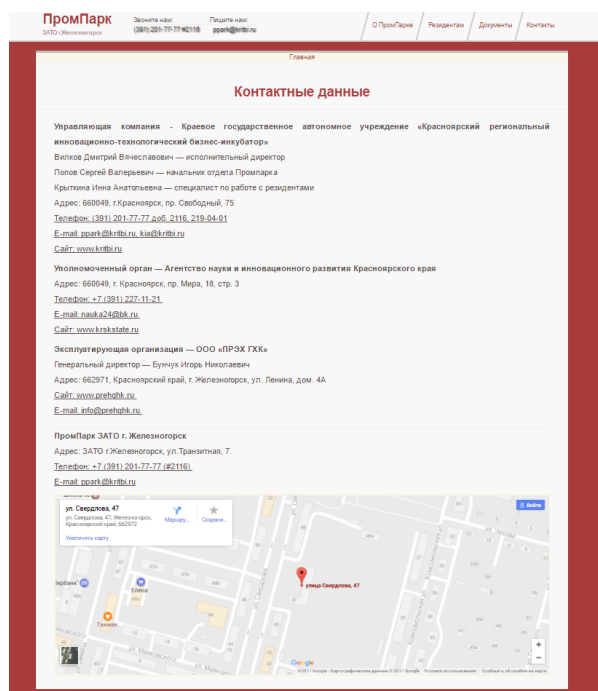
ПромПарк
ЗАТО г.Железногорск

Звоните нам:
(391) 201-77-77 #2116

Пишите нам:
ppark@kritbi.ru

О ПромПарке | Резидентам | Документы | Контакты

Главная

Контактные данные

Управляющая компания - Краевое государственное автономное учреждение «Красноярский региональный инновационно-технологический бизнес-инкубатор»
Вилков Дмитрий Вячеславович — исполнительный директор
Попов Сергей Валерьевич — начальник отдела Промпарка
Крыткина Инна Анатольевна — специалист по работе с резидентами
Адрес: 660049, г.Красноярск, пр. Свободный, 75
Телефон: (391) 201-77-77 доб. 2116, 219-04-01
E-mail: ppark@kritbi.ru, kia@kritbi.ru
Сайт: www.kritbi.ru

Уполномоченный орган — Агентство науки и инновационного развития Красноярского края
Адрес: 660049, г. Красноярск, пр. Мира, 18, стр. 3
Телефон: +7 (391) 227-11-21
E-mail: nauka24@bk.ru
Сайт: www.krskstate.ru

Эксплуатирующая организация — ООО «ПРЭХ ГХК»
Генеральный директор — Бунчук Игорь Николаевич
Адрес: 662971, Красноярский край, г. Железногорск, ул. Ленина, дом. 4А
Сайт: www.prehghk.ru
E-mail: info@prehghk.ru

ПромПарк ЗАТО г. Железногорск
Адрес: ЗАТО г.Железногорск, ул.Транзитная, 7.
Телефон: +7 (391) 201-77-77 (#2116)
E-mail: ppark@kritbi.ru

ул. Свердлова, 47
ул. Свердлова, 47, Железногорск, Красноярский край, 662972
Маршру...
Сохрани...
Увеличить карту
Войти
улица Свердлова, 47
Елена
Таккак
Google
©2017 Google · Картографические данные © 2017 Google · Условия использования · Сообщить об ошибке на карте